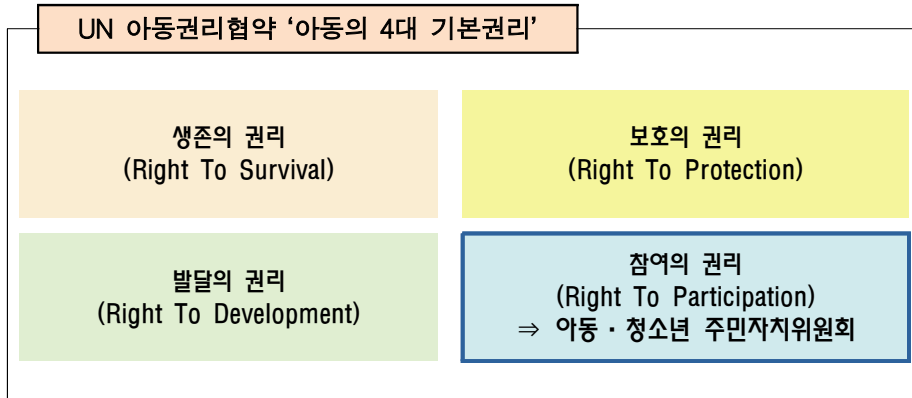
UN 아동권리협약 ‘아동의 4대 기본권리’

생존의 권리
(Right To Survival)

보호의 권리
(Right To Protection)

발달의 권리
(Right To Development)

참여의 권리
(Right To Participation)
⇒ 아동・청소년 주민자치위원회